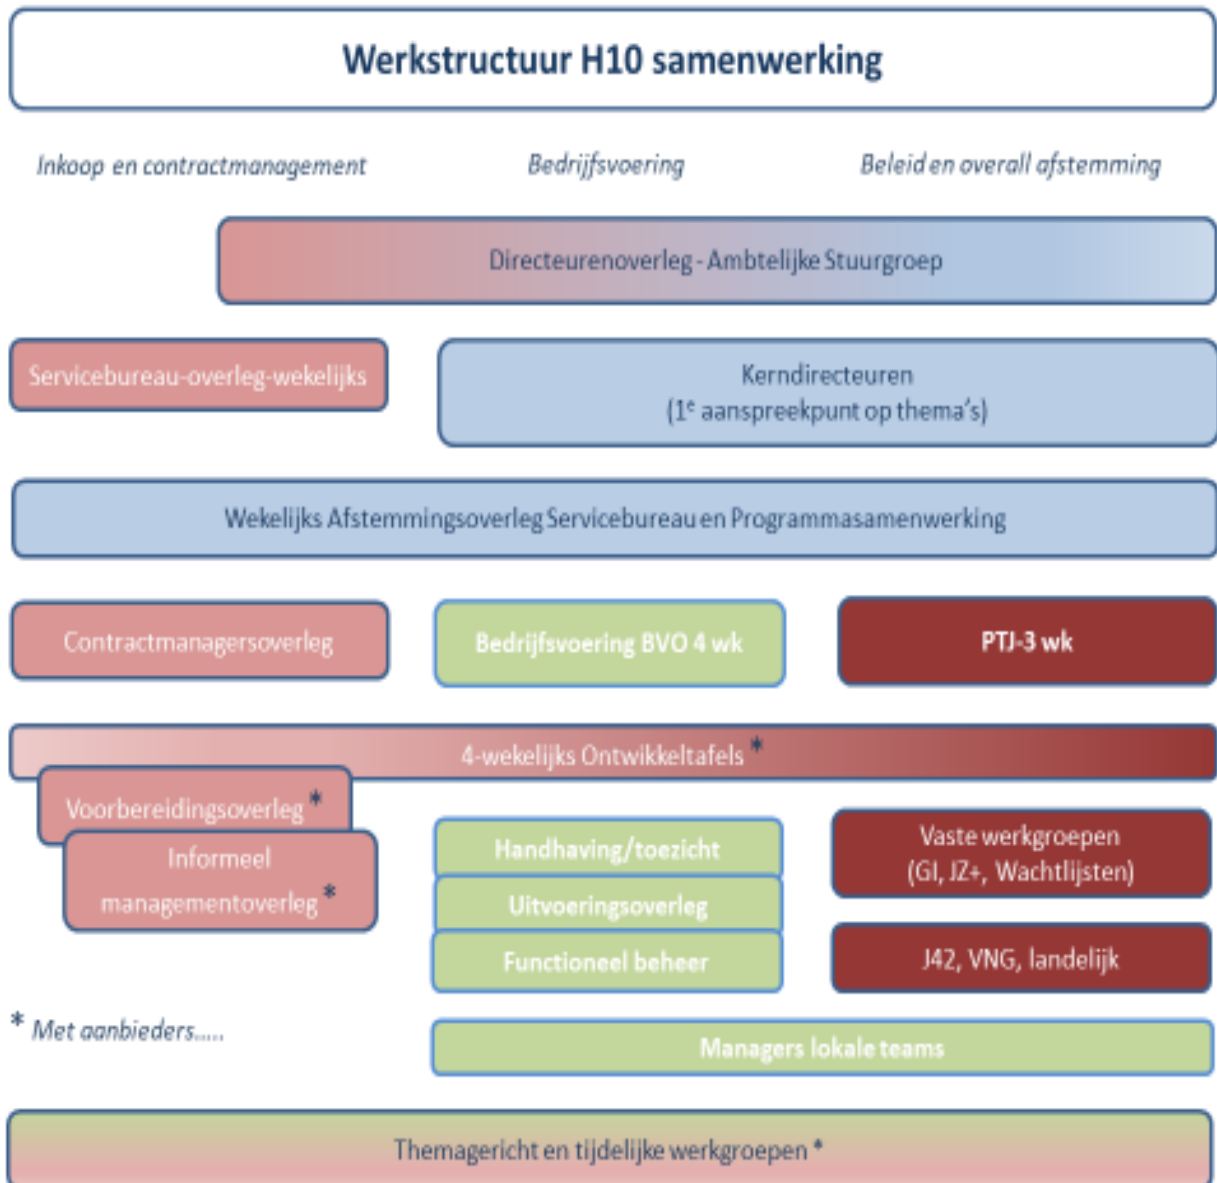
Werkstructuur H10 samenwerking

Inkoop en contractmanagement

Bedrijfsvoering

Beleid en overall afstemming

Directeurenoverleg - Ambtelijke Stuurgroep

Servicebureau-overleg-wekelijks

Kerndirecteuren
(1$^e$ aanspreekpunt op thema's)

Wekelijks Afstemmingsoverleg Servicebureau en Programmasamenwerking

Contractmanagersoverleg

Bedrijfsvoering BVO 4 wk

PTJ-3 wk

4-wekelijks Ontwikkeltafels *

Voorbereidingsoverleg *

Informeel managementoverleg *

Handhaving/toezicht

Uitvoeringsoverleg

Functioneel beheer

Vaste werkgroepen
(GI, JZ+, Wachtlijsten)

J42, VNG, landelijk

* Met aanbieders.....

Managers lokale teams

Themagericht en tijdelijke werkgroepen *